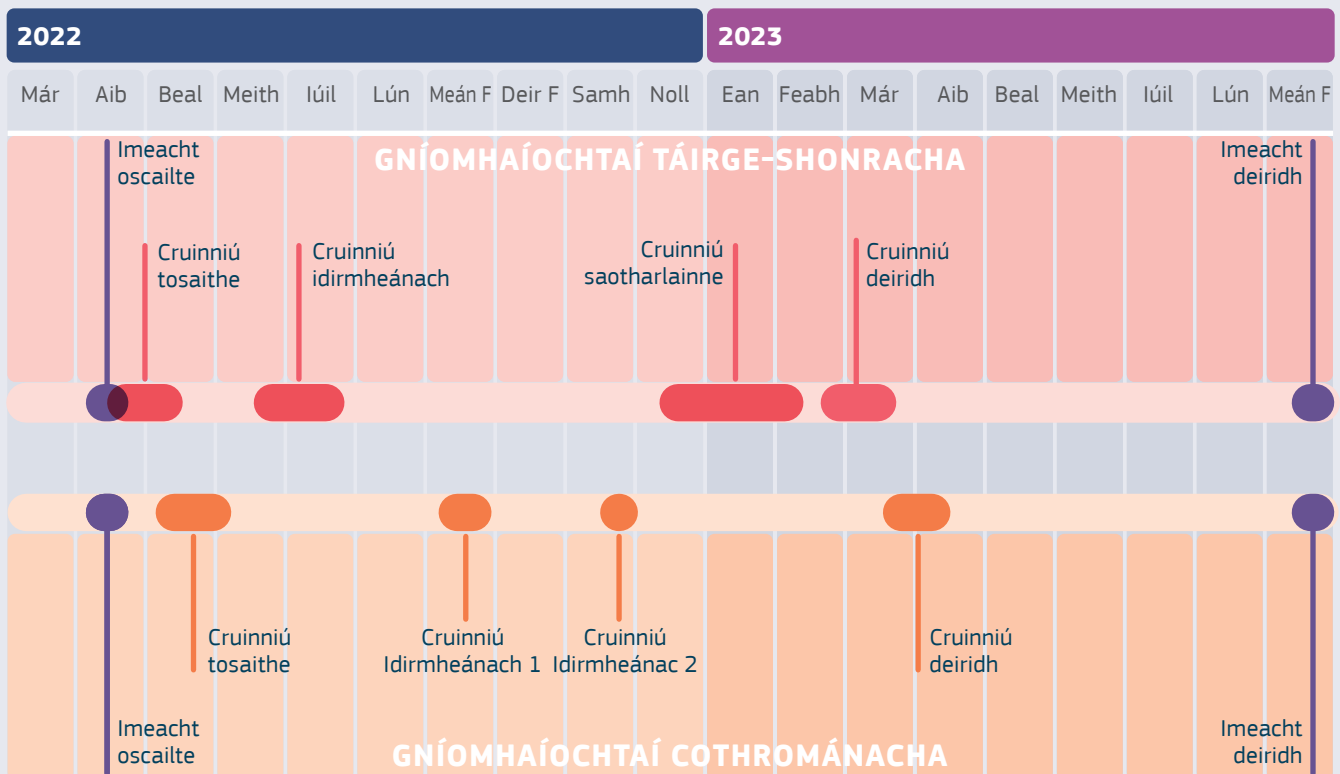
2022

2023

Már Aib Beal Meith Iúil Lún Meán F Deir F Samh Noll Ean Feabh Már Aib Beal Meith Iúil Lún Meán F

GNÍOMHAÍOCHTAÍ TÁIRGE-SHONRACHA

Imeacht oscailte

Imeacht deiridh

Cruinniú tosaithe

Cruinniú idirmheánach

Cruinniú saotharlainne

Cruinniú deiridh

Cruinniú tosaithe

Cruinniú Idirmheánach 1

Cruinniú Idirmheánac 2

Cruinniú deiridh

Imeacht oscailte

Imeacht deiridh

GNÍOMHAÍOCHTAÍ COTHROMÁNACHA